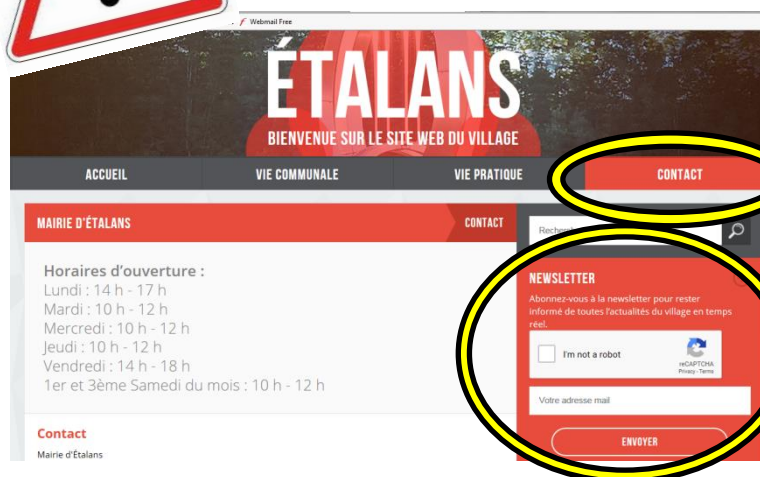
Webmail Free

ÉTALANS

BIENVENUE SUR LE SITE WEB DU VILLAGE

ACCUEIL
VIE COMMUNALE
VIE PRATIQUE
CONTACT

MAIRIE D'ÉTALANS
CONTACT

Horaires d'ouverture :
Lundi : 14 h - 17 h
Mardi : 10 h - 12 h
Mercredi : 10 h - 12 h
Jeudi : 10 h - 12 h
Vendredi : 14 h - 18 h
1er et 3ème Samedi du mois : 10 h - 12 h

Contact
Mairie d'Étalans

Recherch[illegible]

NEWSLETTER
Abonnez-vous à la newsletter pour rester informé de toutes l'actualités du village en temps réel.

I'm not a robot
reCAPTCHA
Privacy - Terms

Votre adresse mail

ENVOYER